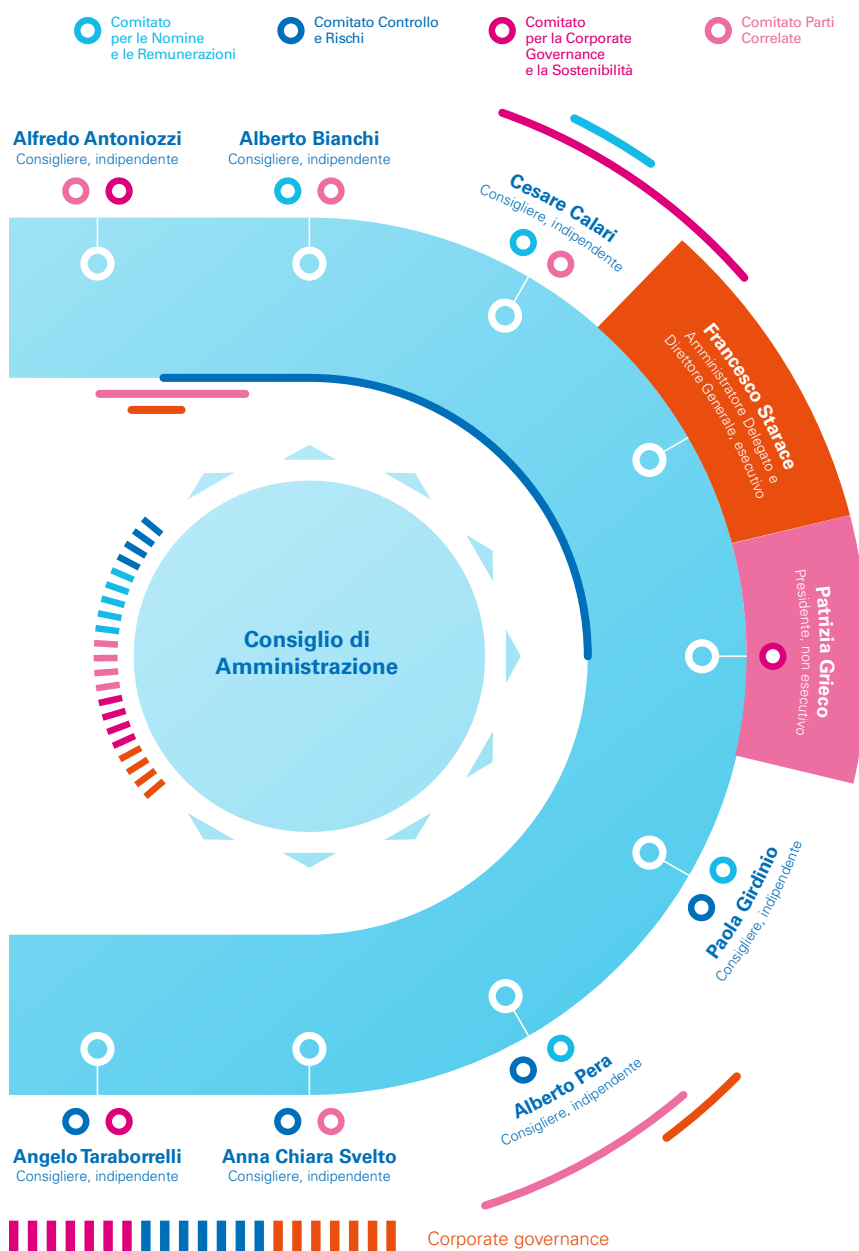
Comitato per le Nomine e le Remunerazioni

Comitato Controllo e Rischi

Comitato per la Corporate Governance e la Sostenibilità

Comitato Parti Correlate

Alfredo Antoniozzi
Consigliere, indipendente

Alberto Bianchi
Consigliere, indipendente

Cesare Calari
Consigliere, indipendente

Francesco Starace
Amministratore Delegato e Direttore Generale, esecutivo

Consiglio di Amministrazione

Patrizia Grieco
Presidente, non esecutivo

Paola Girdinio
Consigliere, indipendente

Alberto Pera
Consigliere, indipendente

Angelo Taraborrelli
Consigliere, indipendente

Anna Chiara Svelto
Consigliere, indipendente

Corporate governance